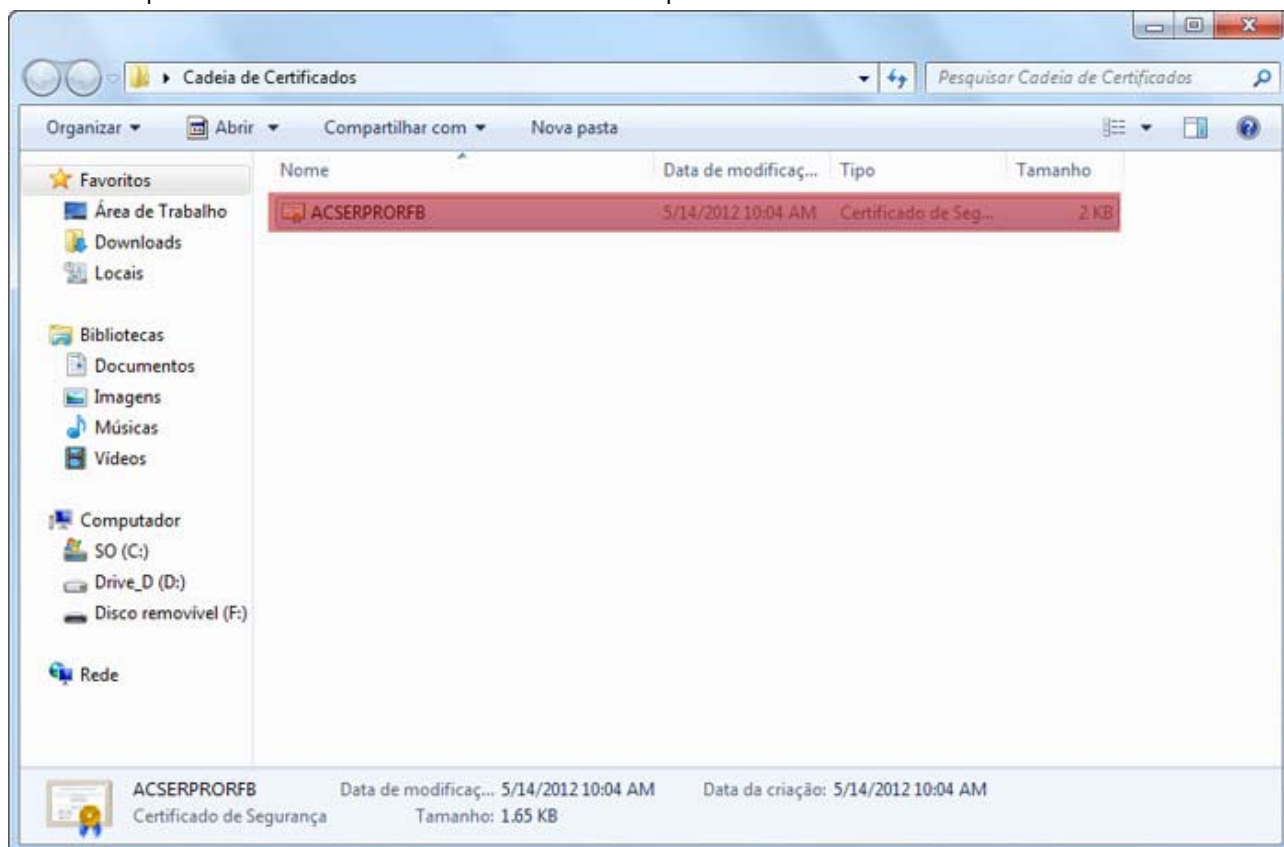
▸ Cadeia de Certificados

Pesquisar Cadeia de Certificados

Organizar ▾ Abrir ▾ Compartilhar com ▾ Nova pasta

Favoritos
Área de Trabalho
Downloads
Locais

Bibliotecas
Documentos
Imagens
Músicas
Vídeos

Computador
SO (C:)
Drive_D (D:)
Disco removível (F:)

Rede

| Nome | Data de modificaç... | Tipo | Tamanho |
|---|---|---|---|
| ACSERPRORFB | 5/14/2012 10:04 AM | Certificado de Seg... | 2 KB |

ACSERPRORFB Data de modificaç... 5/14/2012 10:04 AM Data da criação: 5/14/2012 10:04 AM
Certificado de Segurança Tamanho: 1.65 KB